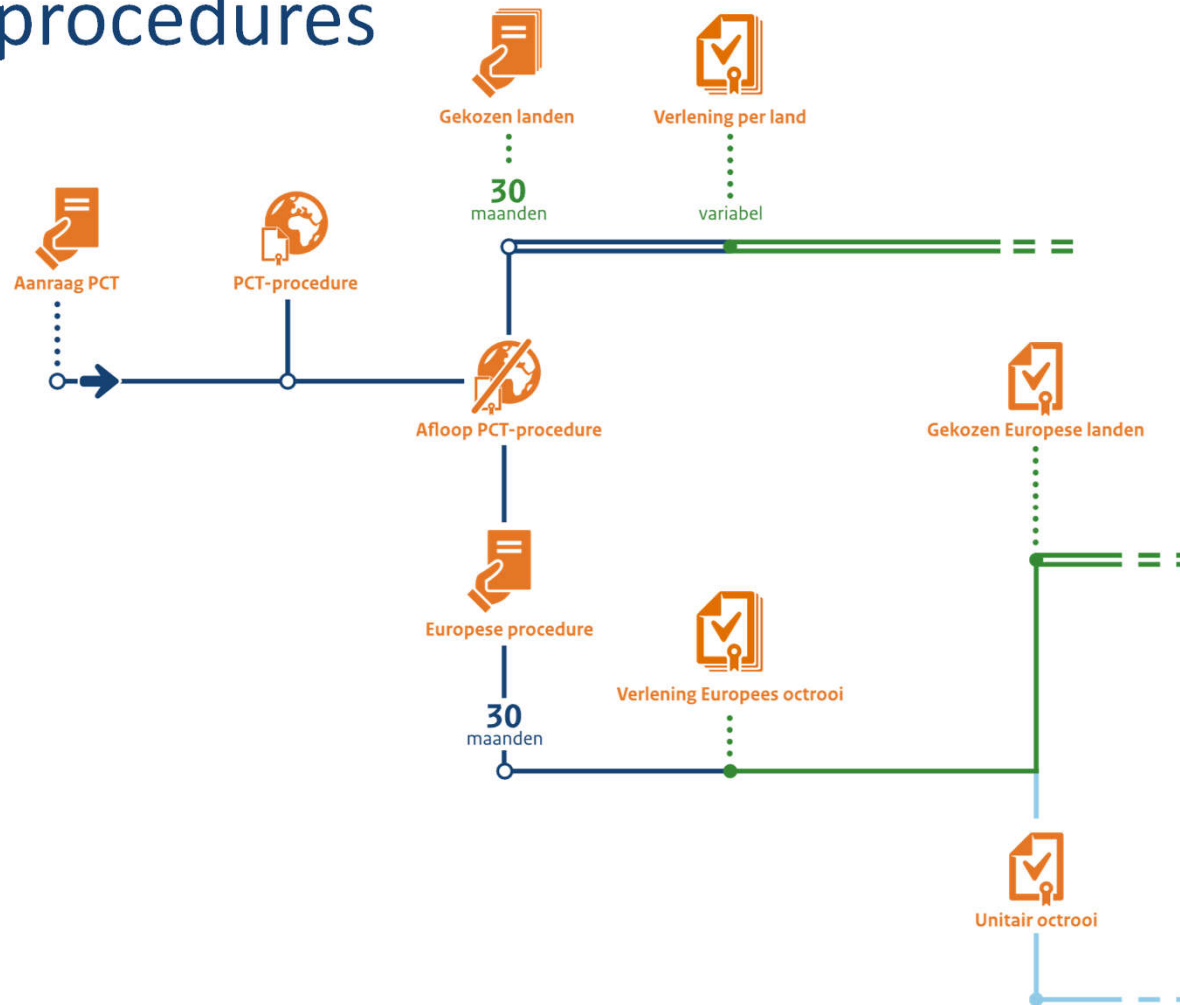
procedures

Gekozen landen

Verlening per land

30
maanden

variabel

Aanraag PCT

PCT-procedure

Afloop PCT-procedure

Gekozen Europese landen

Europese procedure

Verlening Europees octrooi

30
maanden

Unitair octrooi